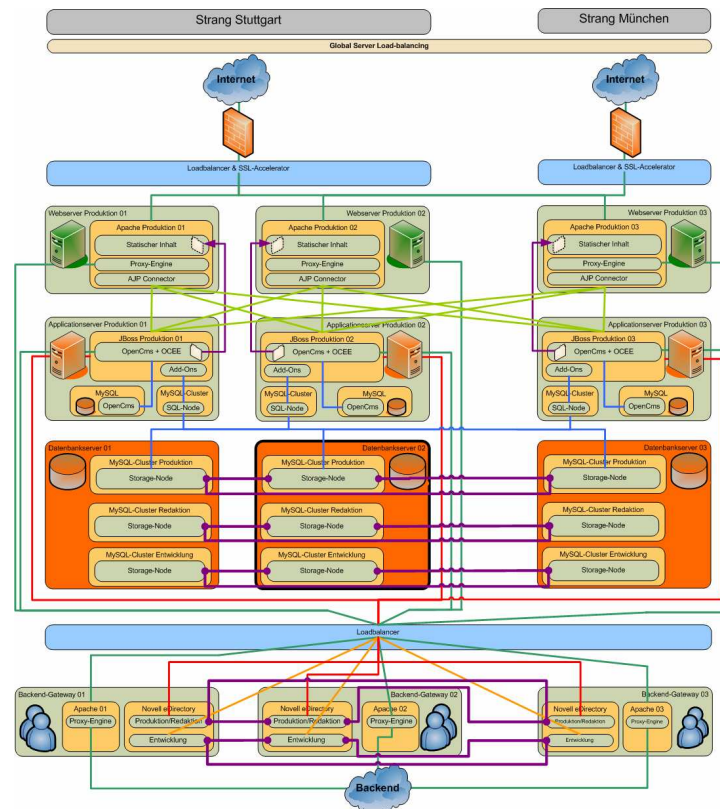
Strang Stuttgart

Strang München

Global Server Load-balancing

Internet

Internet

Loadbalancer & SSL-Accelerator

Loadbalancer & SSL-Accelerator

Webserver Produktion 01
Apache Produktion 01
Statischer Inhalt
Proxy-Engine
AJP Connector

Webserver Produktion 02
Apache Produktion 02
Statischer Inhalt
Proxy-Engine
AJP Connector

Webserver Produktion 03
Apache Produktion 03
Statischer Inhalt
Proxy-Engine
AJP Connector

Applicationserver Produktion 01
JBoss Produktion 01
OpenCms + OCEE
Add-Ons
MySQL
OpenCms
MySQL-Cluster
SQL-Node

Applicationserver Produktion 02
JBoss Produktion 02
OpenCms + OCEE
Add-Ons
MySQL-Cluster
SQL-Node
MySQL
OpenCms

Applicationserver Produktion 03
JBoss Produktion 03
OpenCms + OCEE
Add-Ons
MySQL-Cluster
SQL-Node
MySQL
OpenCms

Datenbankserver 01
MySQL-Cluster Produktion
Storage-Node
MySQL-Cluster Redaktion
Storage-Node
MySQL-Cluster Entwicklung
Storage-Node

Datenbankserver 02
MySQL-Cluster Produktion
Storage-Node
MySQL-Cluster Redaktion
Storage-Node
MySQL-Cluster Entwicklung
Storage-Node

Datenbankserver 03
MySQL-Cluster Produktion
Storage-Node
MySQL-Cluster Redaktion
Storage-Node
MySQL-Cluster Entwicklung
Storage-Node

Loadbalancer

Backend-Gateway 01
Apache 01
Proxy-Engine
Novell eDirectory
Produktion/Redaktion
Entwicklung

Novell eDirectory
Produktion/Redaktion
Entwicklung
Backend-Gateway 02
Apache 02
Proxy-Engine

Backend-Gateway 03
Novell eDirectory
Produktion/Redaktion
Entwicklung
Apache 03
Proxy-Engine

Backend